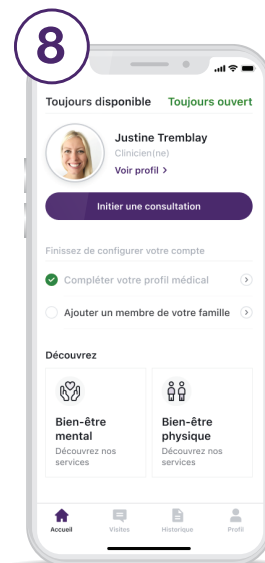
8

Toujours disponible Toujours ouvert

Justine Tremblay
Clinicien(ne)
Voir profil >

Initier une consultation

Finissez de configurer votre compte

Compléter votre profil médical

Ajouter un membre de votre famille

Découvrez

Bien-être mental
Découvrez nos services

Bien-être physique
Découvrez nos services

Accueil Visites Historique Profil